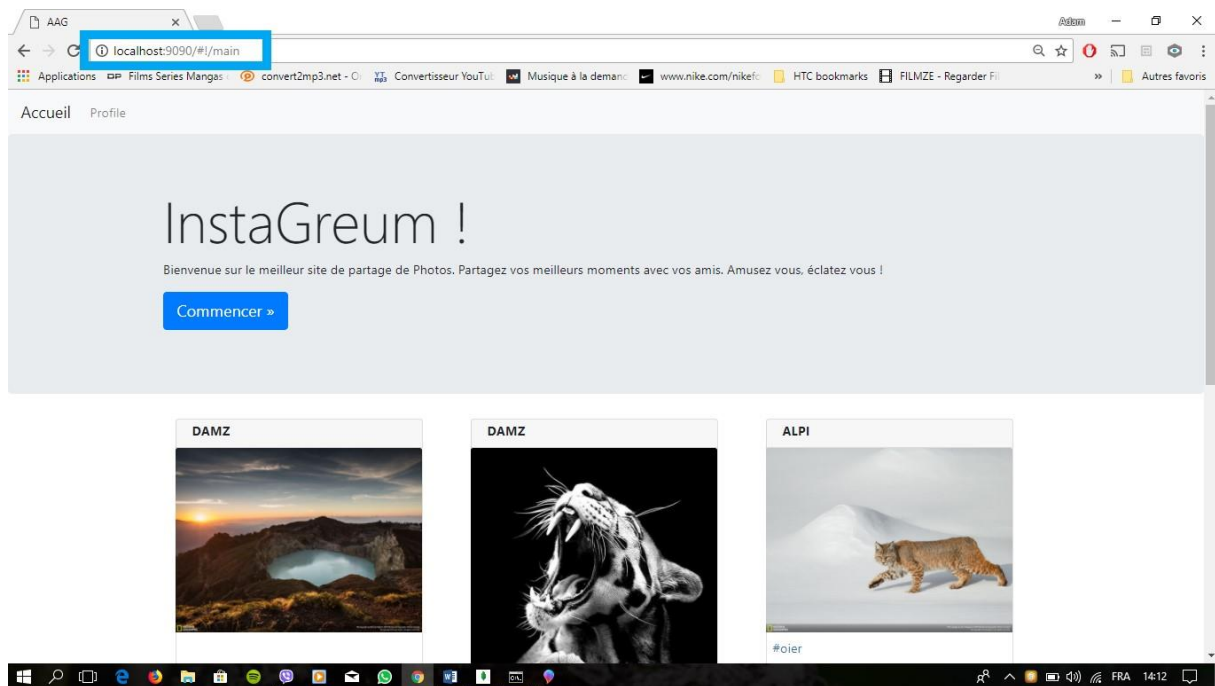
AAG ×

Adam

localhost:9090/#!/main

Applications Films Series Mangas convert2mp3.net - O Convertisseur YouTub Musique à la demand www.nike.com/nikefc HTC bookmarks FILMZE - Regarder Fil » Autres favoris

Accueil Profile

InstaGreum !

Bienvenue sur le meilleur site de partage de Photos. Partagez vos meilleurs moments avec vos amis. Amusez vous, éclatez vous !

Commencer »

DAMZ

DAMZ

ALPI

#oier

FRA 14:12